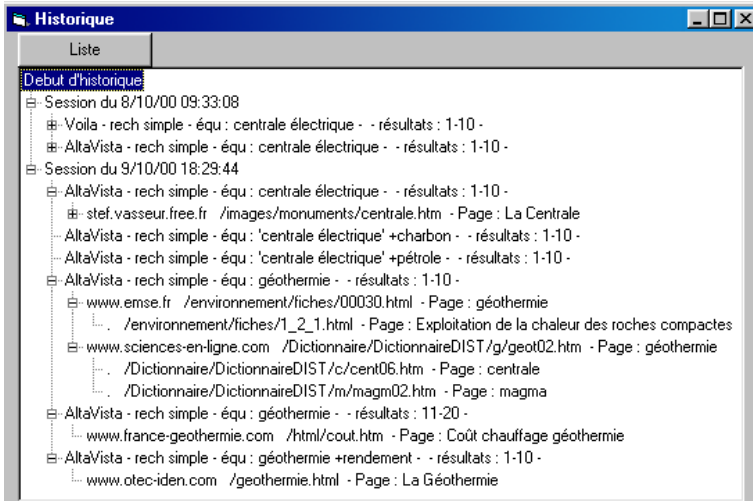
Historique

Liste

Debut d'historique
Session du 8/10/00 09:33:08
Voila - rech simple - équ : centrale électrique - - résultats : 1-10 -
AltaVista - rech simple - équ : centrale électrique - - résultats : 1-10 -
Session du 9/10/00 18:29:44
AltaVista - rech simple - équ : centrale électrique - - résultats : 1-10 -
stef.vasseur.free.fr /images/monuments/centrale.htm - Page : La Centrale
AltaVista - rech simple - équ : 'centrale électrique' +charbon - - résultats : 1-10 -
AltaVista - rech simple - équ : 'centrale électrique' +pétrole - - résultats : 1-10 -
AltaVista - rech simple - équ : géothermie - - résultats : 1-10 -
www.emse.fr /environnement/fiches/00030.html - Page : géothermie
. /environnement/fiches/1_2_1.html - Page : Exploitation de la chaleur des roches compactes
www.sciences-en-ligne.com /Dictionnaire/DictionnaireDIST/g/geot02.htm - Page : géothermie
. /Dictionnaire/DictionnaireDIST/c/cent06.htm - Page : centrale
. /Dictionnaire/DictionnaireDIST/m/magm02.htm - Page : magma
AltaVista - rech simple - équ : géothermie - - résultats : 11-20 -
www.france-geothermie.com /html/cout.htm - Page : Coût chauffage géothermie
AltaVista - rech simple - équ : géothermie +rendement - - résultats : 1-10 -
www.otec-iden.com /geothermie.html - Page : La Géothermie